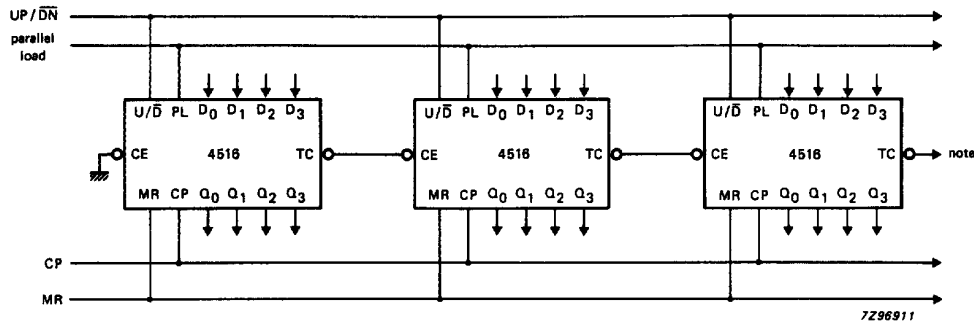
UP / $\overline{DN}$

parallel load

U/$\overline{D}$ PL $D_0$ $D_1$ $D_2$ $D_3$

CE 4516 TC

MR CP $Q_0$ $Q_1$ $Q_2$ $Q_3$

U/$\overline{D}$ PL $D_0$ $D_1$ $D_2$ $D_3$

CE 4516 TC

MR CP $Q_0$ $Q_1$ $Q_2$ $Q_3$

U/$\overline{D}$ PL $D_0$ $D_1$ $D_2$ $D_3$

CE 4516 TC

MR CP $Q_0$ $Q_1$ $Q_2$ $Q_3$

note

CP

MR

7Z96911